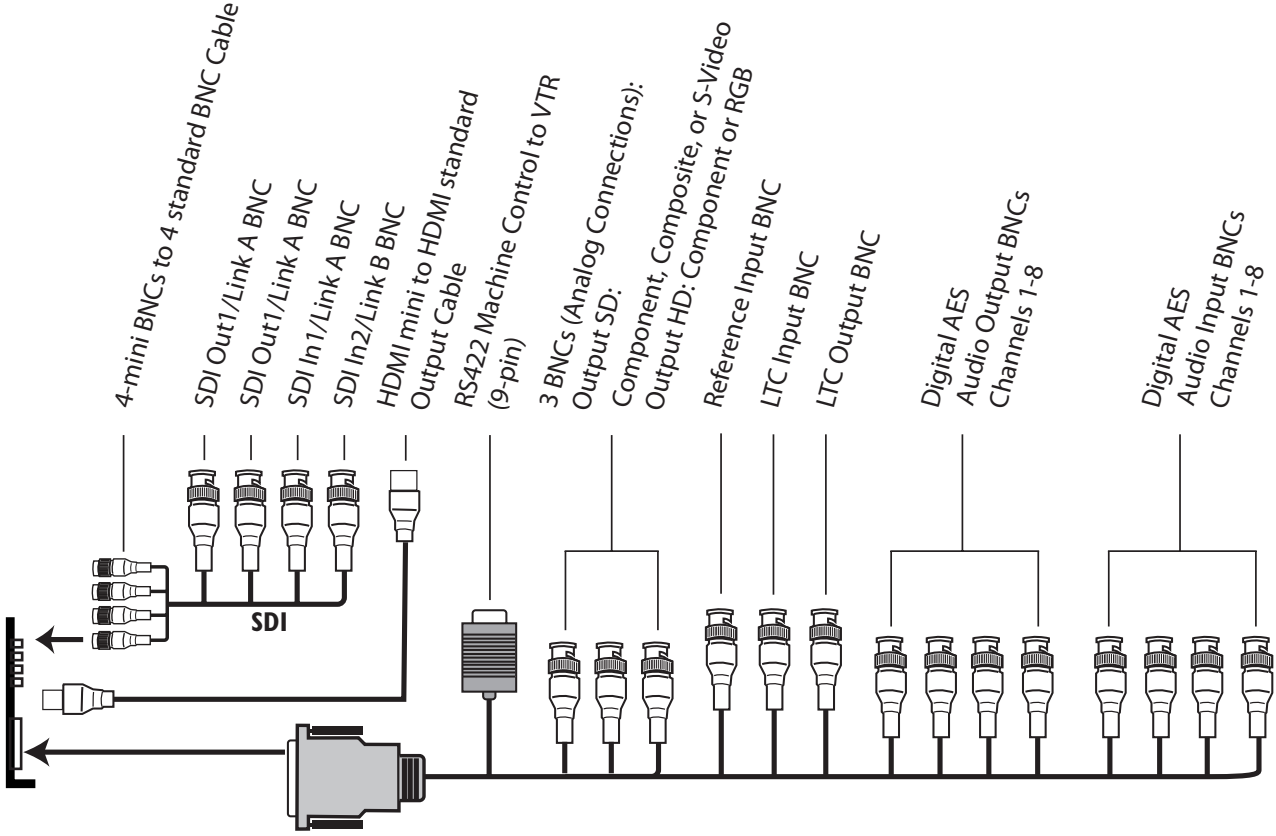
4-mini BNCs to 4 standard BNC Cable

SDI Out1/Link A BNC

SDI Out1/Link A BNC

SDI In1/Link A BNC

SDI In2/Link B BNC

HDMI mini to HDMI standard Output Cable

RS422 Machine Control to VTR (9-pin)

3 BNCs (Analog Connections): Output SD: Component, Composite, or S-Video Output HD: Component or RGB

Reference Input BNC

LTC Input BNC

LTC Output BNC

Digital AES Audio Output BNCs Channels 1-8

Digital AES Audio Input BNCs Channels 1-8

SDI